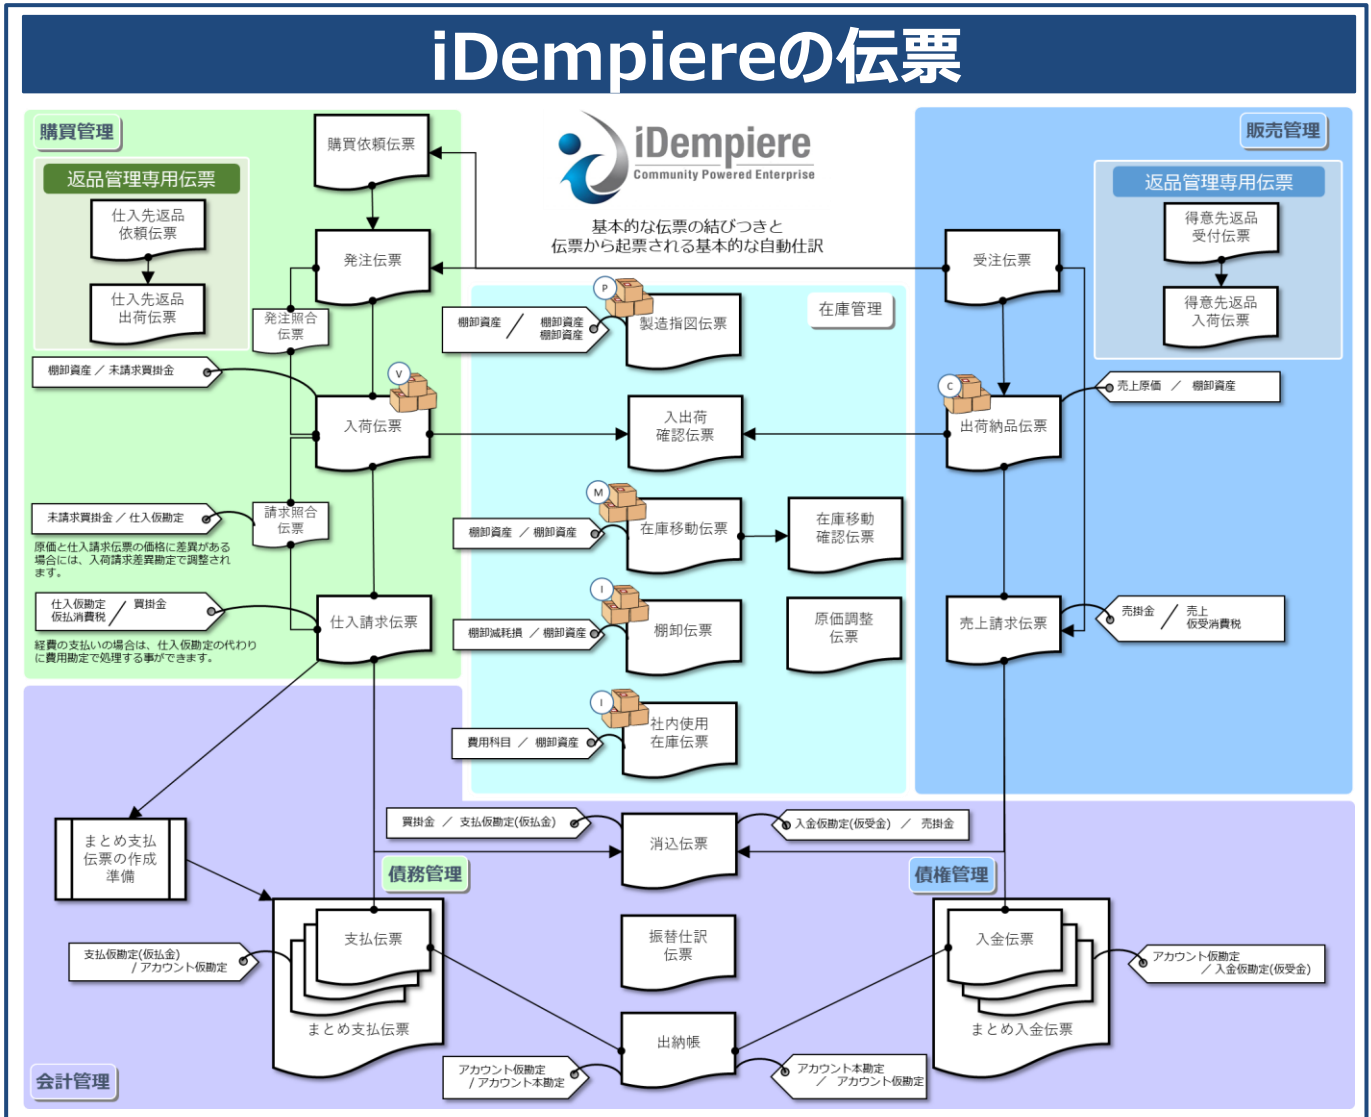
iDempiereの伝票

購買管理

返品管理専用伝票

仕入先返品依頼伝票

仕入先返品出荷伝票

購買依頼伝票

iDempiere
Community Powered Enterprise

基本的な伝票の結びつきと
伝票から起票される基本的な自動仕訳

販売管理

返品管理専用伝票

得意先返品受付伝票

得意先返品入荷伝票

発注伝票

受注伝票

P

棚卸資産 ／ 棚卸資産 棚卸資産

製造指図伝票

在庫管理

発注照合伝票

棚卸資産 ／ 未請求買掛金

V

入荷伝票

入出荷確認伝票

C

売上原価 ／ 棚卸資産

出荷納品伝票

M

未請求買掛金 ／ 仕入仮勘定

請求照合伝票

原価と仕入請求伝票の価格に差異がある場合には、入荷請求差異勘定で調整されます。

棚卸資産 ／ 棚卸資産

在庫移動伝票

在庫移動確認伝票

I

仕入仮勘定 仮払消費税 ／ 買掛金

仕入請求伝票

棚卸減耗損 ／ 棚卸資産

棚卸伝票

原価調整伝票

売上請求伝票

売掛金 ／ 売上 仮受消費税

経費の支払いの場合は、仕入仮勘定の代わりに費用勘定で処理する事ができます。

I

費用科目 ／ 棚卸資産

社内使用在庫伝票

買掛金 ／ 支払仮勘定(仮払金)

入金仮勘定(仮受金) ／ 売掛金

まとめ支払伝票の作成準備

消込伝票

債務管理

債権管理

支払仮勘定(仮払金) ／アカウント仮勘定

支払伝票

まとめ支払伝票

振替仕訳伝票

入金伝票

まとめ入金伝票

アカウント仮勘定 ／入金仮勘定(仮受金)

出納帳

アカウント仮勘定 ／アカウント本勘定

アカウント本勘定 ／ アカウント仮勘定

会計管理